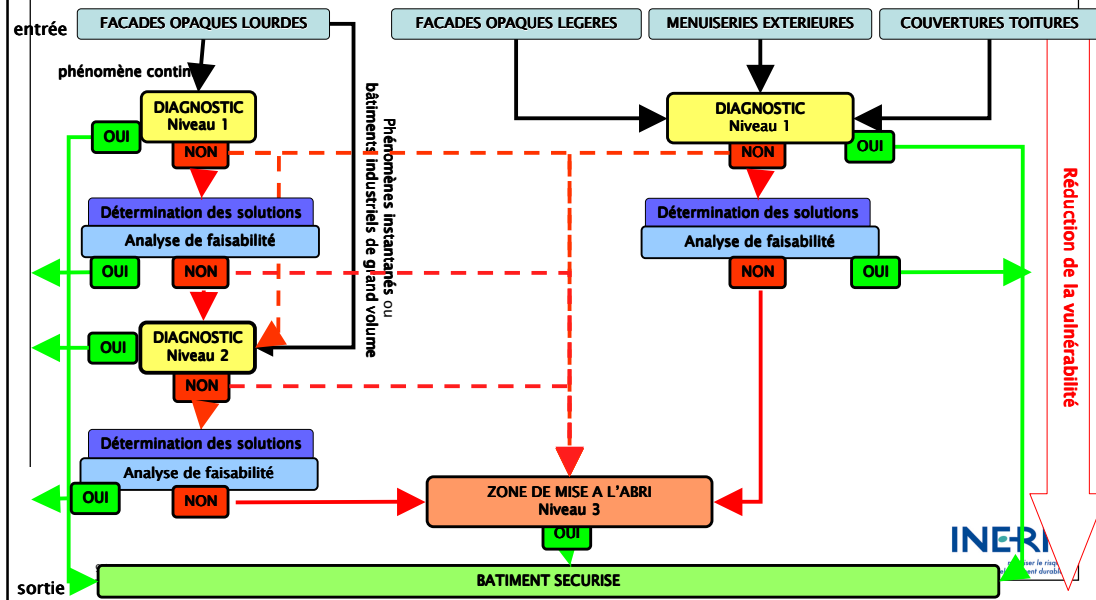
entrée

FACADES OPAQUES LOURDES

FACADES OPAQUES LEGERES

MENUISERIES EXTERIEURES

COUVERTURES TOITURES

phénomène contin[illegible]

DIAGNOSTIC Niveau 1

OUI

NON

Phénomènes instantanés ou bâtiments industriels de grand volume

DIAGNOSTIC Niveau 1

NON

OUI

Détermination des solutions

Analyse de faisabilité

OUI

NON

Détermination des solutions

Analyse de faisabilité

NON

OUI

Réduction de la vulnérabilité

OUI

DIAGNOSTIC Niveau 2

NON

Détermination des solutions

Analyse de faisabilité

OUI

NON

ZONE DE MISE A L'ABRI Niveau 3

OUI

INERI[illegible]

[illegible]ser le risq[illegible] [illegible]ent durab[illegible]

sortie

BATIMENT SECURISE